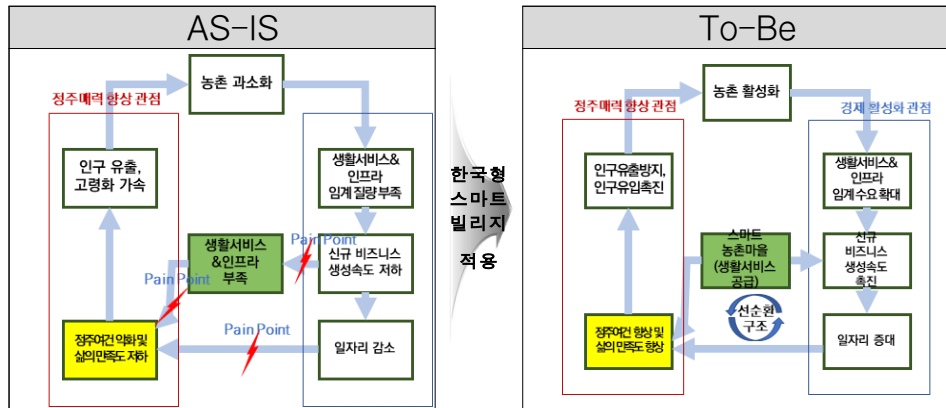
AS-IS

정주매력 향상 관점

농촌 과소화

인구 유출, 고령화 가속

생활서비스& 인프라 임계질량 부족

생활서비스 &인프라 부족

Pain Point

신규 비즈니스 생성속도 저하

Pain Point

정주여건 악화 및 삶의 만족도 저하

Pain Point

일자리 감소

한국형 스마트 빌리지 적용

To-Be

정주매력 향상 관점

농촌 활성화

경제 활성화 관점

인구유출방지, 인구유입촉진

생활서비스& 인프라 임계수요 확대

스마트 농촌마을 (생활서비스 공급)

신규 비즈니스 생성속도 촉진

선순환 구조

정주여건 향상 및 삶의 만족도 향상

일자리 증대